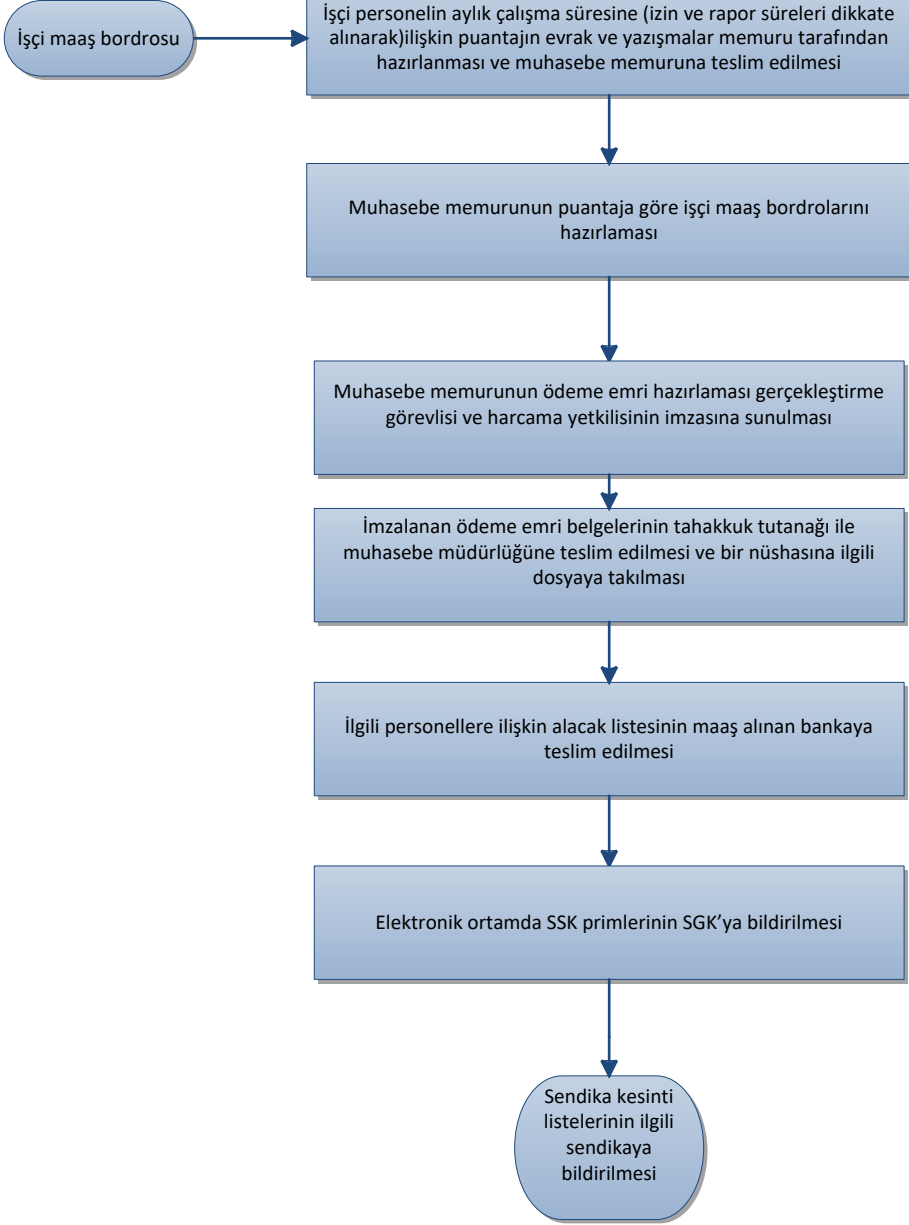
İşçi maaş bordrosu

İşçi personelin aylık çalışma süresine (izin ve rapor süreleri dikkate alınarak)ilişkin puantajın evrak ve yazışmalar memuru tarafından hazırlanması ve muhasebe memuruna teslim edilmesi

Muhasebe memurunun puantaja göre işçi maaş bordrolarını hazırlaması

Muhasebe memurunun ödeme emri hazırlaması gerçekleştirme görevlisi ve harcama yetkilisinin imzasına sunulması

İmzalanan ödeme emri belgelerinin tahakkuk tutanağı ile muhasebe müdürlüğüne teslim edilmesi ve bir nüshasına ilgili dosyaya takılması

İlgili personellere ilişkin alacak listesinin maaş alınan bankaya teslim edilmesi

Elektronik ortamda SSK primlerinin SGK'ya bildirilmesi

Sendika kesinti listelerinin ilgili sendikaya bildirilmesi